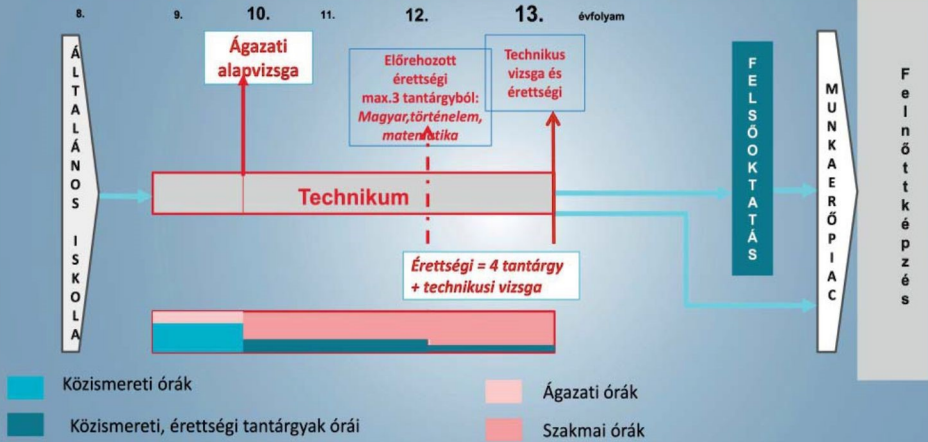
8. 9. 10. 11. 12. 13. évfolyam

ÁLTALÁNOS ISKOLA

Ágazati alapvizsga

Előrehozott érettségi max.3 tantárgyból: Magyar,történelem, matematika

Technikus vizsga és érettségi

Technikum

Érettségi = 4 tantárgy + technikusi vizsga

FELSŐOKTATÁS

MUNKAERŐPIAC

Felnőttképzés

Közismereti órák

Közismereti, érettségi tantárgyak órái

Ágazati órák

Szakmai órák